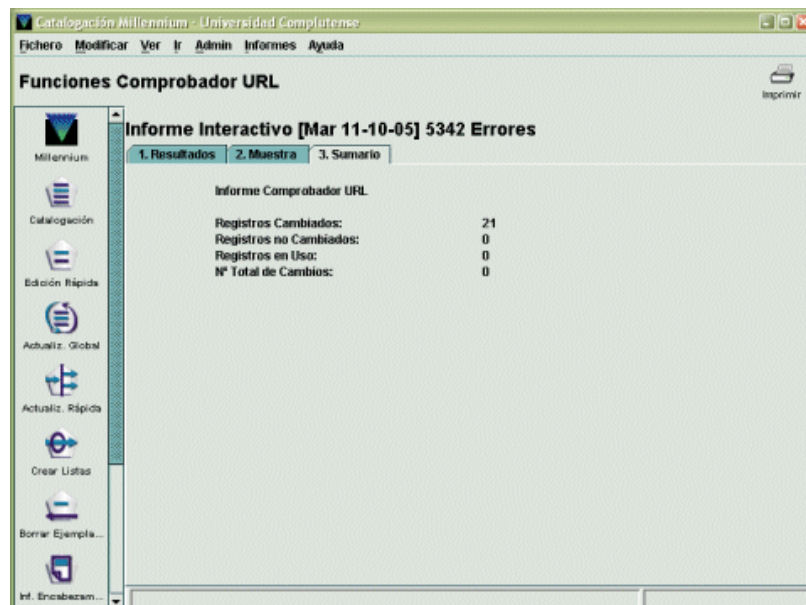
Catalogación Millennium - Universidad Complutense

Fichero Modificar Ver Ir Admin Informes Ayuda

Funciones Comprobador URL

Imprimir

Millennium

Catalogación

Edición Rápida

Actualiz. Global

Actualiz. Rápida

Crear Listas

Borrar Ejempla...

Inf. Encabezam...

Informe Interactivo [Mar 11-10-05] 5342 Errores

1. Resultados | 2. Muestra | 3. Sumario

Informe Comprobador URL

| | |
|---|---|
| Registros Cambiados: | 21 |
| Registros no Cambiados: | 0 |
| Registros en Uso: | 0 |
| Nº Total de Cambios: | 0 |